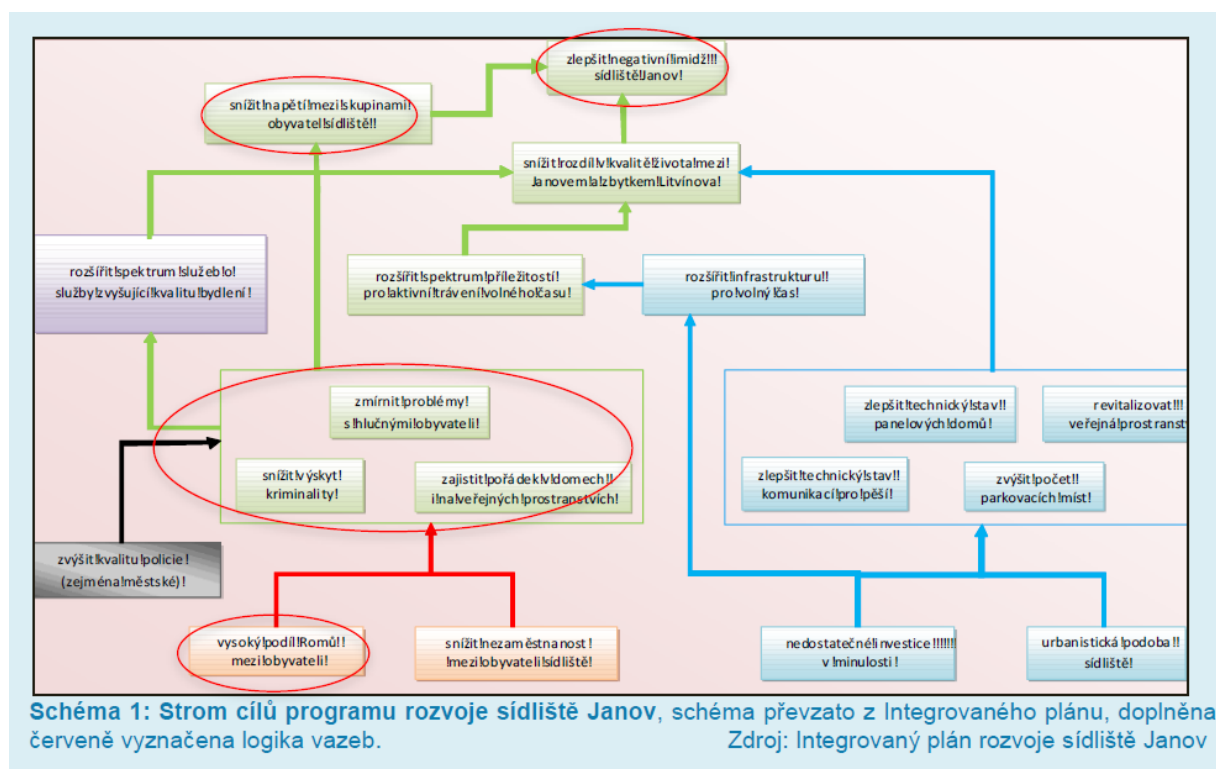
zlepšit!negativní!imidž!!! sídliště!Janov!

snížit!napětí!mezi!skupinami! obyvatel!sídliště!

snížit!rozdíl!v!kvalitě!života!mezi! Janovem!a!zbytkem!Litvínova!

rozšířit!spektrum!služeb!o! služby!zvyšující!kvalitu!bydlení!

rozšířit!spektrum!příležitostí! pro!aktivní!trávení!volného!času!

rozšířit!infrastrukturu!! pro!volný!čas!

zmírnit!problémy! s!hlučnými!obyvateli!

snížit!výskyt! kriminality!

zajistit!pořádek!v!domech!! i!na!veřejných!prostranstvích!

zlepšit!technický!stav!! panelových!domů!

revitalizovat!!! veřejná!prostranst

zlepšit!technický!stav!! komunikací!pro!pěší!

zvýšit!počet!! parkovacích!míst!

zvýšit!kvalitu!policie! (zejména!městské)!

vysoký!podíl!Romů!! mezi!obyvateli!

snížit!nezaměstnanost! !mezi!obyvateli!sídliště!

nedostatečné!investice!!!!!! v!minulosti!

urbanistická!podoba!! sídliště!

Schéma 1: Strom cílů programu rozvoje sídliště Janov, schéma převzato z Integrovaného plánu, doplněna červeně vyznačena logika vazeb. Zdroj: Integrovaný plán rozvoje sídliště Janov